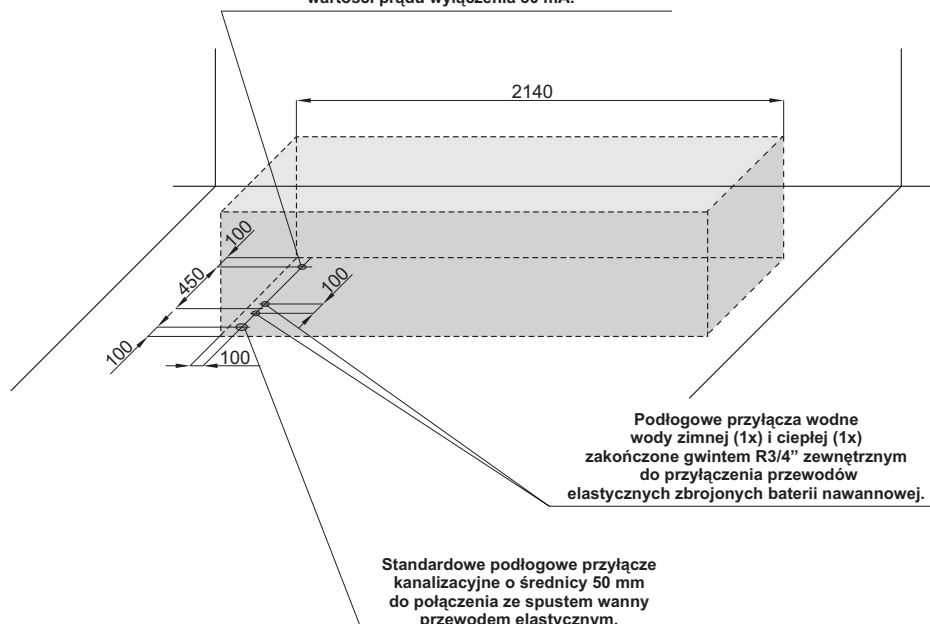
wartości prądu wyłączenia 30 mA.

2140

100

450

100

100

100

Podłogowe przyłącza wodne wody zimnej (1x) i ciepłej (1x) zakończone gwintem R3/4” zewnętrznym do przyłączenia przewodów elastycznych zbrojonych baterii nawannowej.

Standardowe podłogowe przyłącze kanalizacyjne o średnicy 50 mm do połączenia ze spustem wanny przewodem elastycznym.